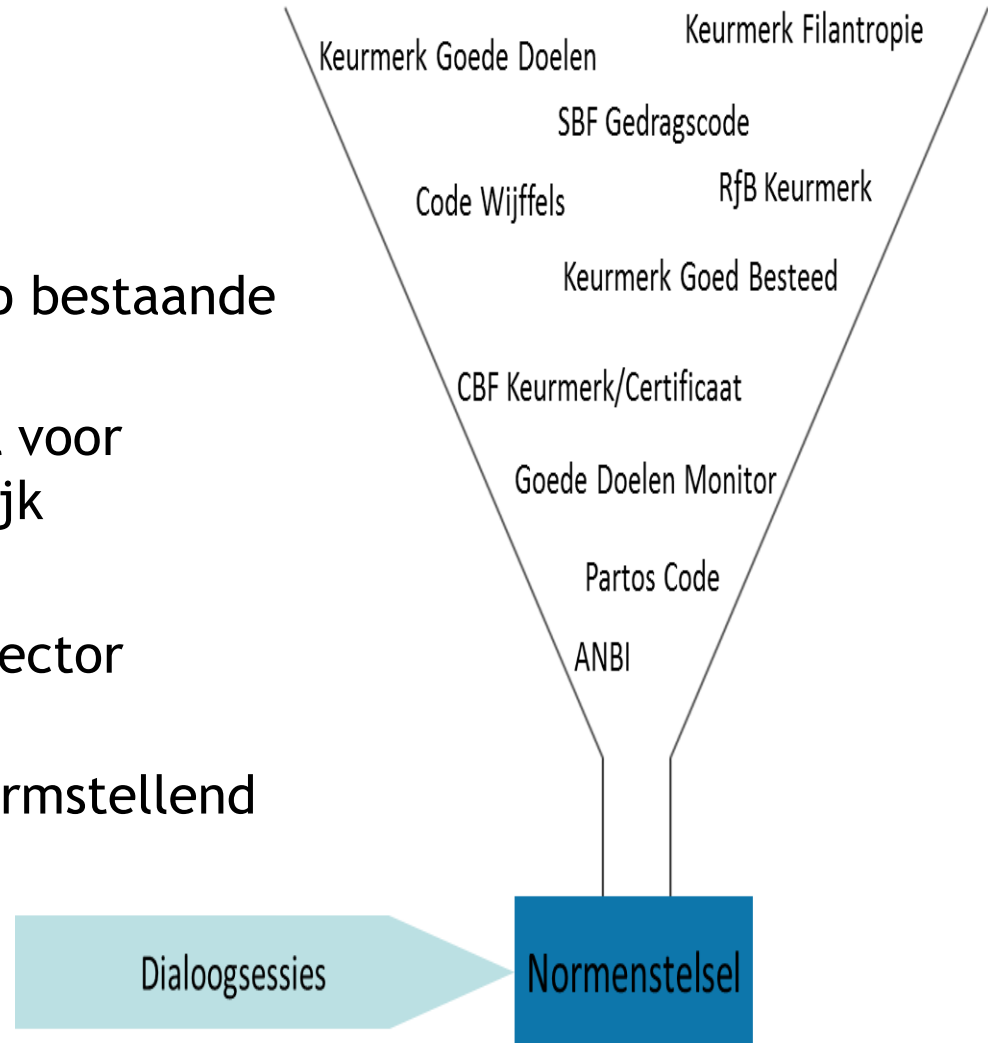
o bestaande

voor
jk

ector

rmstellend

Keurmerk Goede Doelen

Keurmerk Filantropie

SBF Gedragscode

Code Wijffels

RfB Keurmerk

Keurmerk Goed Besteed

CBF Keurmerk/Certificaat

Goede Doelen Monitor

Partos Code

ANBI

Dialoogsessies

Normenstelsel